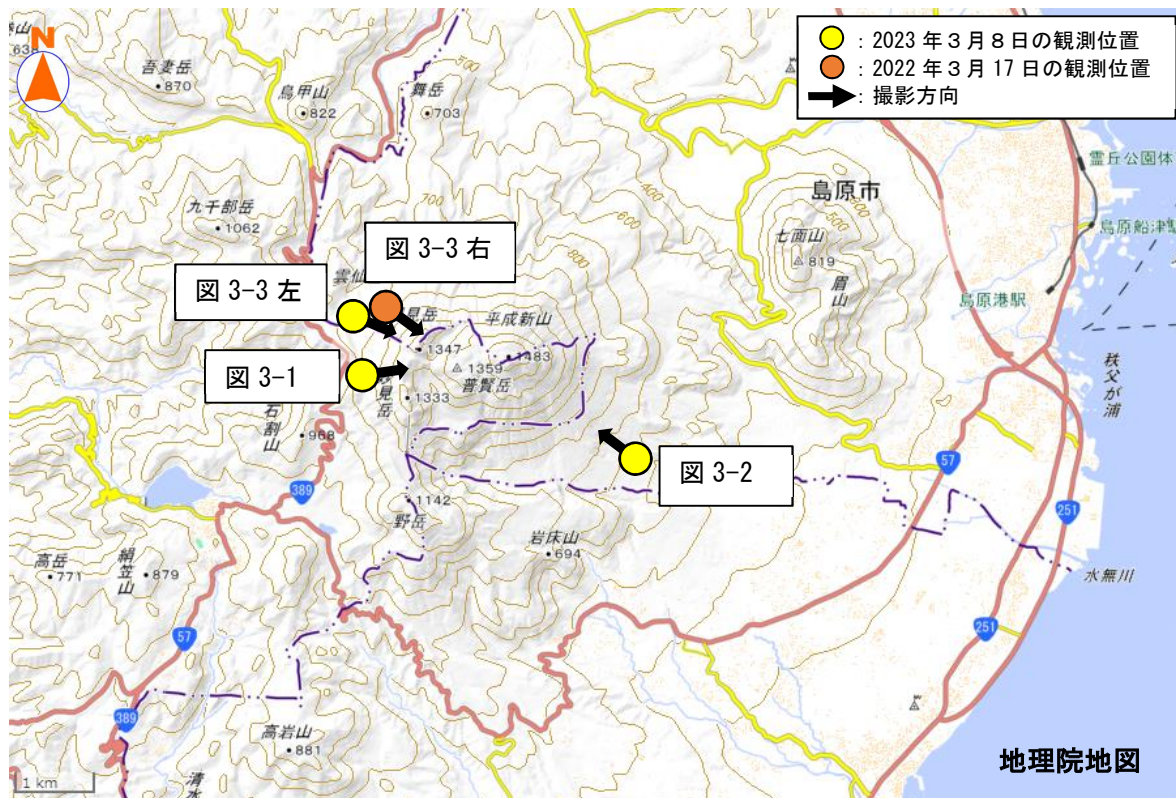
N
：2023 年３月８日の観測位置
：2022 年３月 17 日の観測位置
：撮影方向

638
吾妻岳
870
鳥甲山
822
舞岳
703
九千部岳
1062
図 3-3 右
図 3-3 左
雲仙
見岳
1347
平成新山
1483
1359
普賢岳
図 3-1
見岳
1333
石割山
968
389
1142
野岳
図 3-2
岩床山
694
高岳
771
絹笠山
879
57
389
高岩山
881
清水
1 km
700
400
600
800
島原市
七面山
819
眉山
500
霊丘公園体
島原船津
島原港駅
秩父が浦
57
251
水無川
251
地理院地図